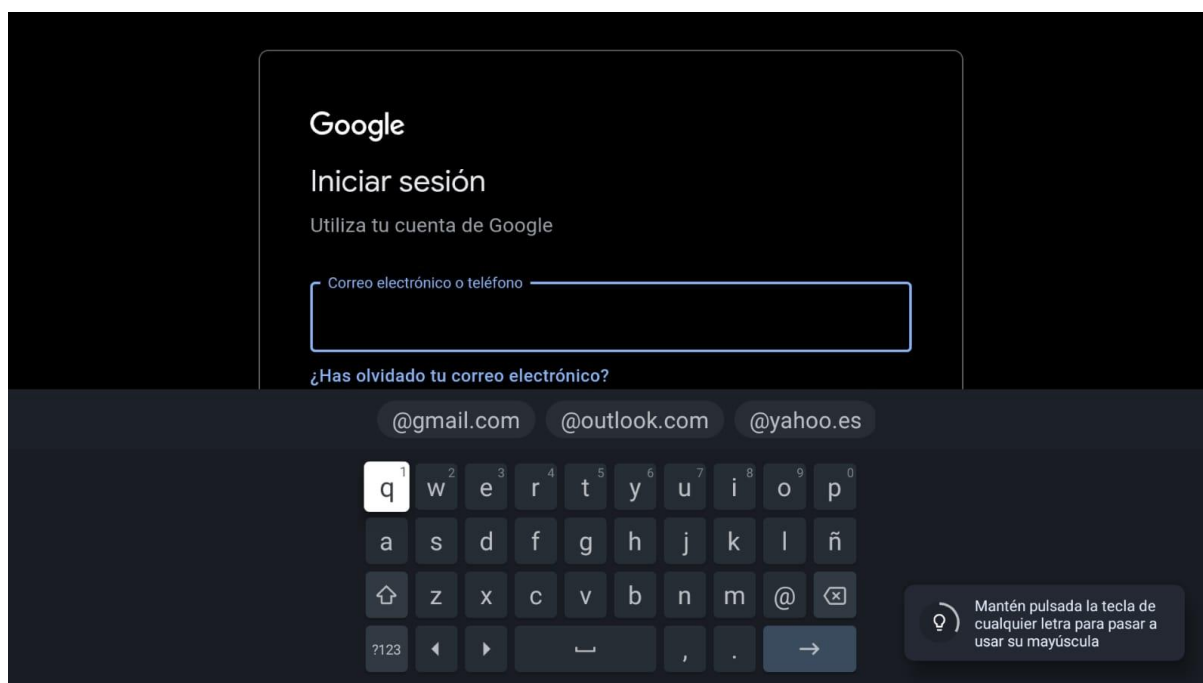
Google

Iniciar sesión

Utiliza tu cuenta de Google

Correo electrónico o teléfono

¿Has olvidado tu correo electrónico?

@gmail.com @outlook.com @yahoo.es

q 1 w 2 e 3 r 4 t 5 y 6 u 7 i 8 o 9 p 0

a s d f g h j k l ñ

z x c v b n m @

?123 , .

Mantén pulsada la tecla de cualquier letra para pasar a usar su mayúscula